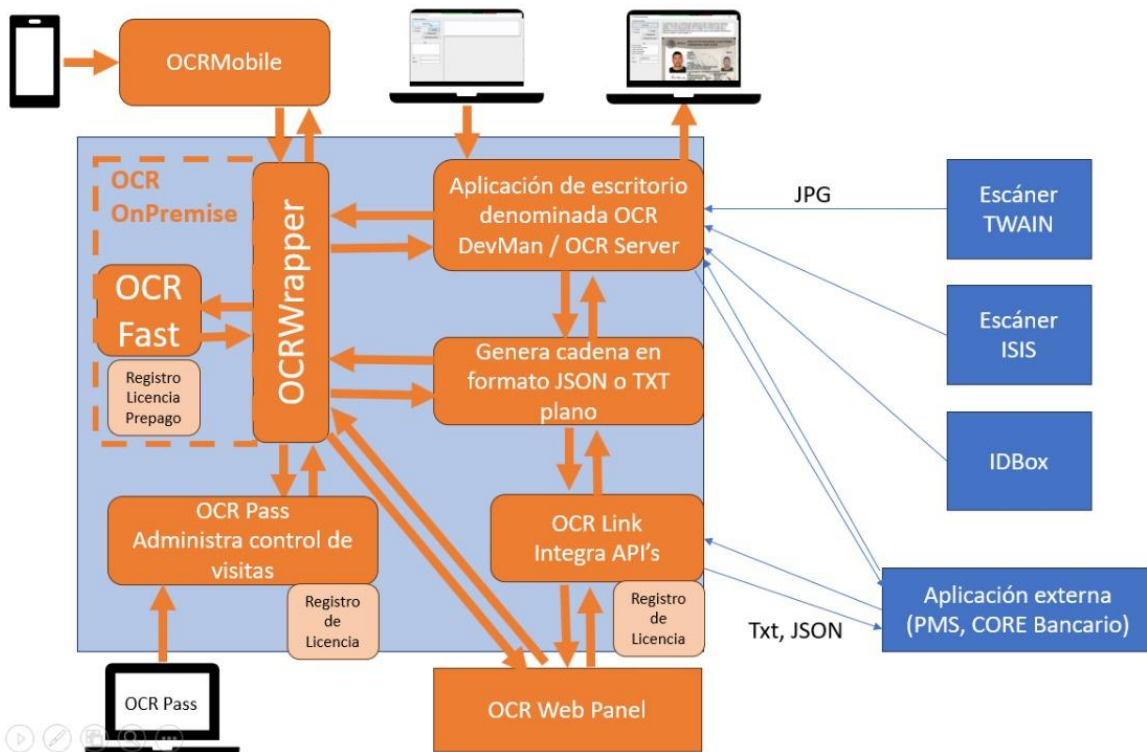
OCRMobile

OCR OnPremise

OCRWrapper

OCR Fast

Registro Licencia Prepago

Aplicación de escritorio denominada OCR DevMan / OCR Server

JPG

Escáner TWAIN

Escáner ISIS

IDBox

Genera cadena en formato JSON o TXT plano

OCR Pass Administra control de visitas

Registro de Licencia

OCR Link Integra API's

Registro de Licencia

Aplicación externa (PMS, CORE Bancario)

Txt, JSON

OCR Pass

OCR Web Panel